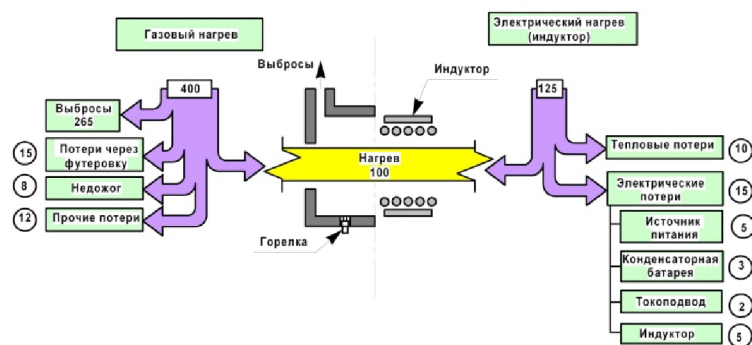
Газовый нагрев

Электрический нагрев (индуктор)

400

Выбросы 265

15 Потери через футеровку

8 Недожог

12 Прочие потери

Выбросы

Индуктор

Нагрев 100

Горелка

125

Тепловые потери 10

Электрические потери 15

Источник питания 5

Конденсаторная батарея 3

Токоподвод 2

Индуктор 5